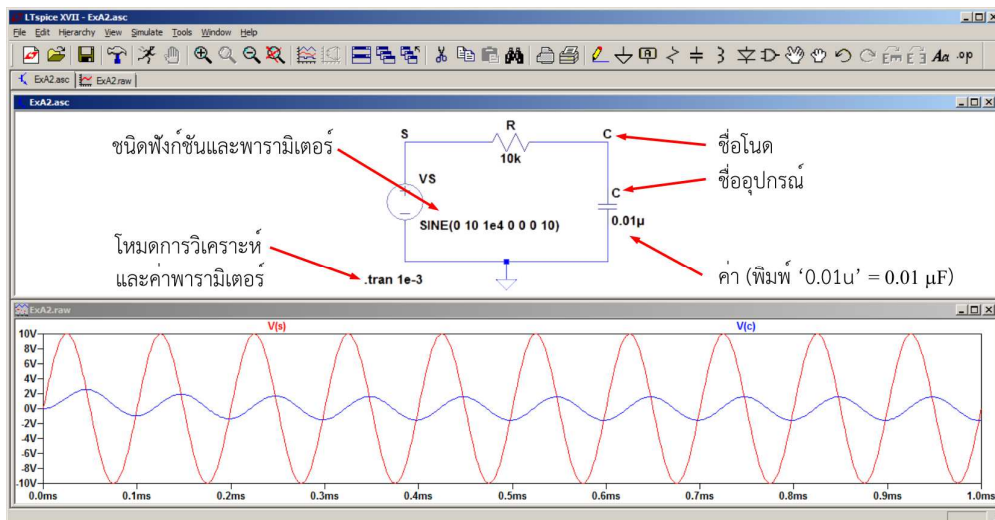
LTspice XVII - ExA2.asc

File Edit Hierarchy View Simulate Tools Window Help

ExA2.asc ExA2.raw

ExA2.asc

ชนิดฟังก์ชันและพารามิเตอร์

S

R

10k

C

ชื่อโนด

VS

C

ชื่ออุปกรณ์

SINE(0 10 1e4 0 0 0 10)

0.01μ

โหมดการวิเคราะห์และค่าพารามิเตอร์

.tran 1e-3

ค่า (พิมพ์ ‘0.01u’ = 0.01 μF)

ExA2.raw

V(s)

V(c)

10V
8V
6V
4V
2V
0V
-2V
-4V
-6V
-8V
-10V

0.0ms 0.1ms 0.2ms 0.3ms 0.4ms 0.5ms 0.6ms 0.7ms 0.8ms 0.9ms 1.0ms